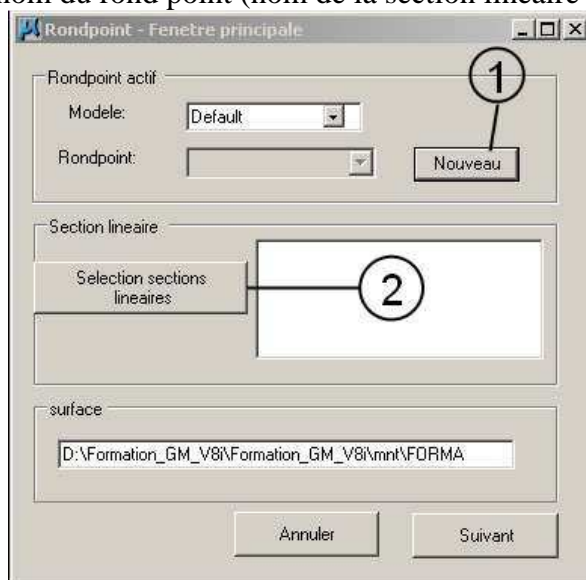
tion du rond point (nom de la section linéaire

Rondpoint - Fenetre principale

Rondpoint actif

Modele: Default

Rondpoint:

Nouveau

1

Section lineaire

Selection sections lineaires

2

surface

D:\Formation_GM_V8i\Formation_GM_V8i\mnt\FORMA

Annuler

Suivant